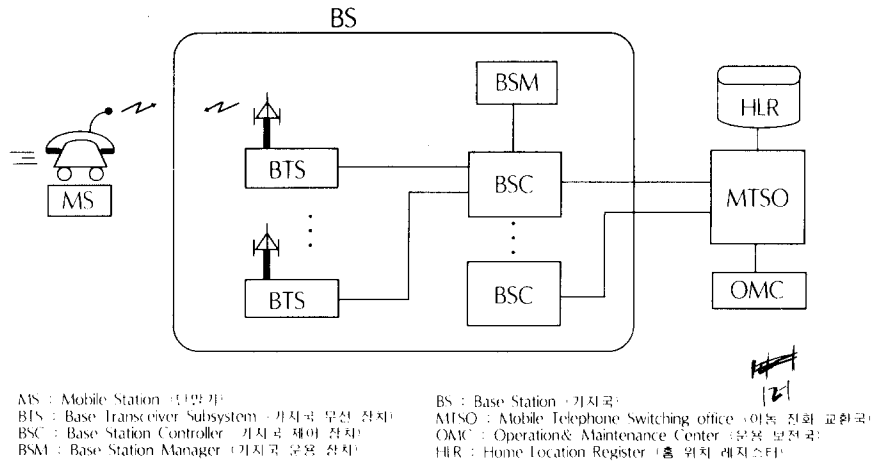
BS

BSM

HLR

BTS

BSC

MTSO

MS

BTS

BSC

OMC

MS : Mobile Station (단말기)
BTS : Base Transceiver Subsystem (기지국 무선 장치)
BSC : Base Station Controller (기지국 제어 장치)
BSM : Base Station Manager (기지국 운용 장치)

BS : Base Station (기지국)
MTSO : Mobile Telephone Switching office (이동 전화 교환국)
OMC : Operation& Maintenance Center (운용 보전국)
HLR : Home Location Register (홈 위치 레지스터)

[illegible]
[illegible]